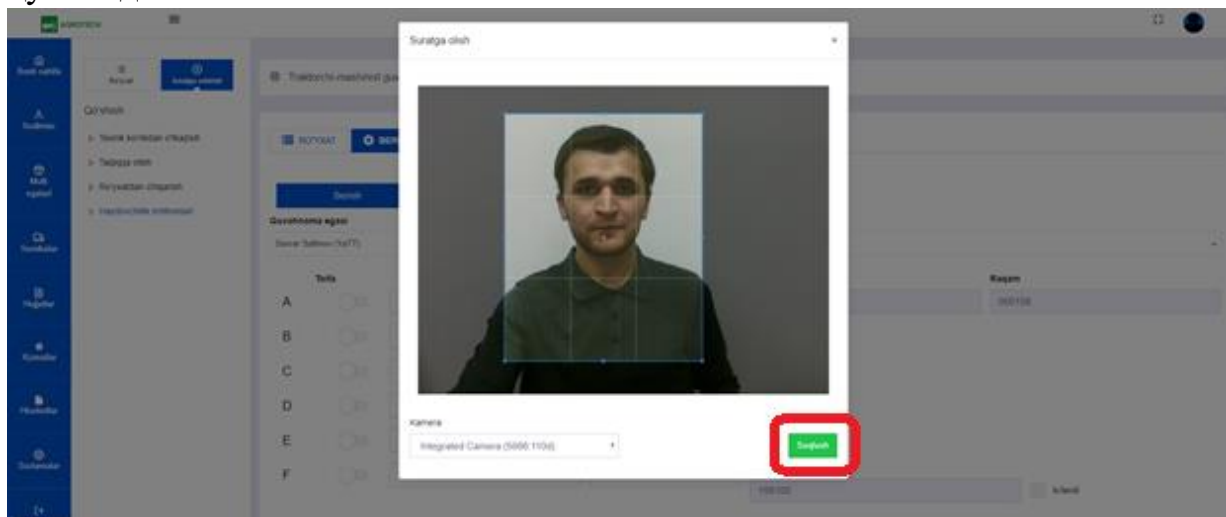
Suratga olish

×

Kamera

Integrated Camera (5986:110d)

Saqlash

Traktorchi-mashinist gu

Qo'shish

Texnik komissiyadan o'tkazish

Tadqiqga olish

Ro'yxatdan chiqarish

Haydovchilik imtihonlari

Guvohnoma egasi

Toifa

A

B

C

D

E

F

Raqam